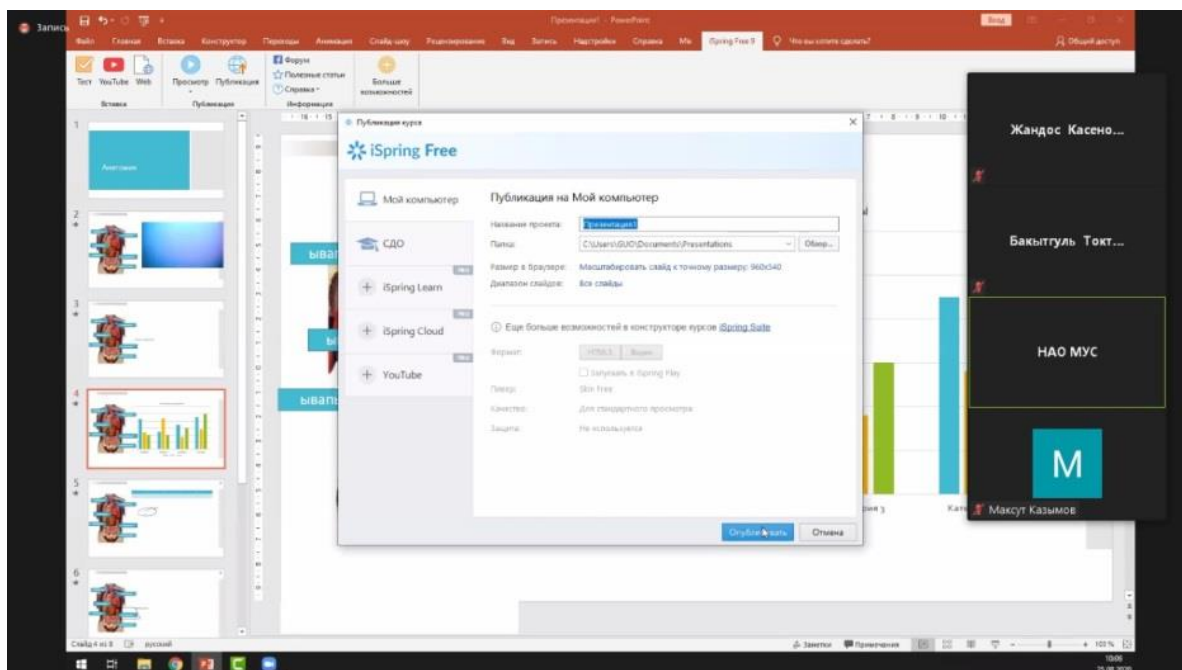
Запись

Презентация1 - PowerPoint

Файл Главная Вставка Конструктор Переходы Анимация Слайд-шоу Рецензирование Вид Запись Надстройки Справка iSpring Free 9 Что вы хотите сделать? Общий доступ

Тест YouTube Web Просмотр Публикация Форум Полезные статьи Справка Больше возможностей

Вставка Публикация Информация

Публикация курса

iSpring Free

Мой компьютер

СДО

iSpring Learn

iSpring Cloud

YouTube

Публикация на Мой компьютер

Название проекта: Презентация1

Папка: C:\Users\SUO\Documents\Presentations Обзор...

Размер в браузере: Масштабировать слайд к точному размеру: 960x540

Диапазон слайдов: Все слайды

Еще больше возможностей в конструкторе курсов iSpring Suite

Формат: HTML5 Видео

Запускать в iSpring Play

Плеер: Skin Free

Качество: Для стандартного просмотра

Защита: Не используется

Опубликовать Отмена

ываI

ывапI

Жандос Касено...

Бакытгуль Токт...

НАО МУС

M

Максут Казымов

Слайд 4 из 8 русский

Заметки Примечания 101%